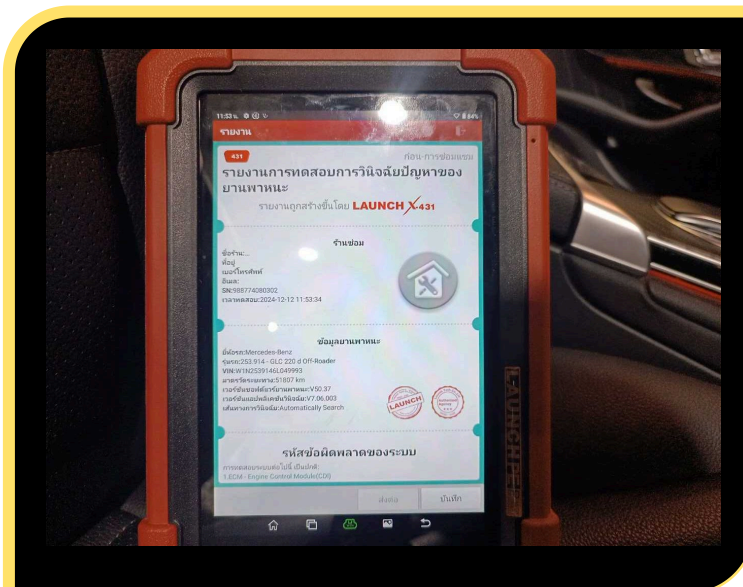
11:53

รายงาน

431

ก่อน-การซ่อมแซม

รายงานการทดสอบการวินิจฉัยปัญหาของยานพาหนะ

รายงานถูกสร้างขึ้นโดย LAUNCH X-431

ร้านซ่อม

ชื่อร้าน:
ที่อยู่:
เบอร์โทรศัพท์:
อีเมล:
SN:988774080302
เวลาทดสอบ:2024-12-12 11:53:34

ข้อมูลยานพาหนะ

ยี่ห้อรถ:Mercedes-Benz
รุ่นรถ:253.914 - GLC 220 d Off-Roader
VIN:W1N2539146L049993
มาตรวัดระยะทาง:51807 km
เวอร์ชันซอฟต์แวร์ยานพาหนะ:V50.37
เวอร์ชันแอปพลิเคชันวินิจฉัย:V7.06.003
เส้นทางการวินิจฉัย:Automatically Search

LAUNCH

รหัสข้อผิดพลาดของระบบ

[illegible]
1.ECM - Engine Control Module(CDI)

ส่งต่อ

บันทึก

LAUNCH